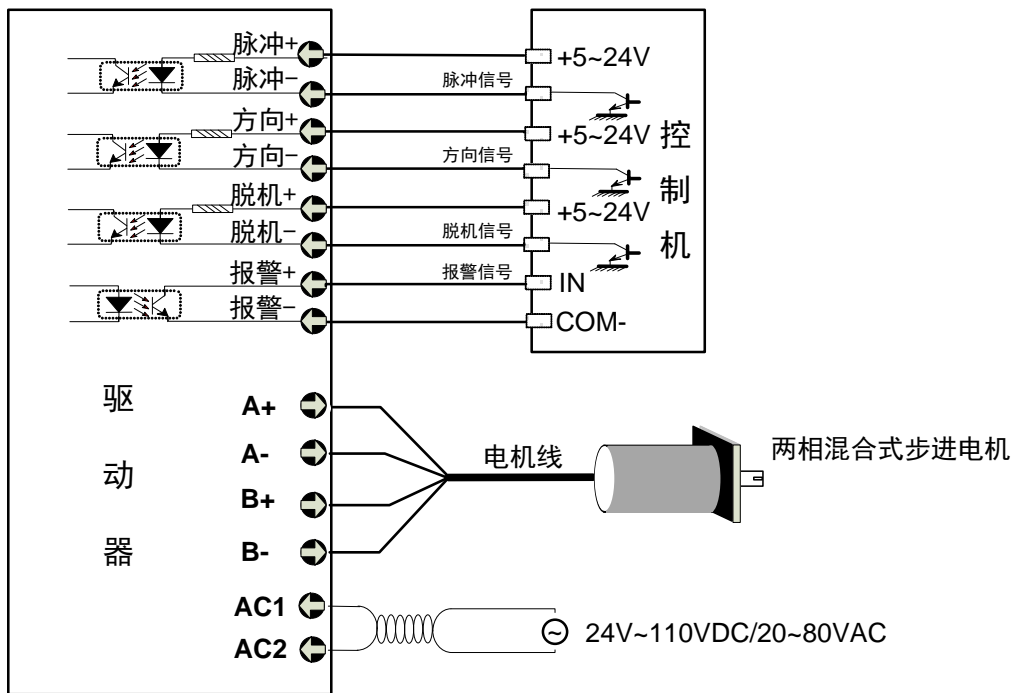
脉冲+
脉冲-
方向+
方向-
脱机+
脱机-
报警+
报警-

+5~24V
脉冲信号
+5~24V
方向信号
+5~24V
脱机信号
报警信号
IN
COM-

控
制
机

驱
动
器

A+
A-
B+
B-
AC1
AC2

电机线

两相混合式步进电机

24V~110VDC/20~80VAC